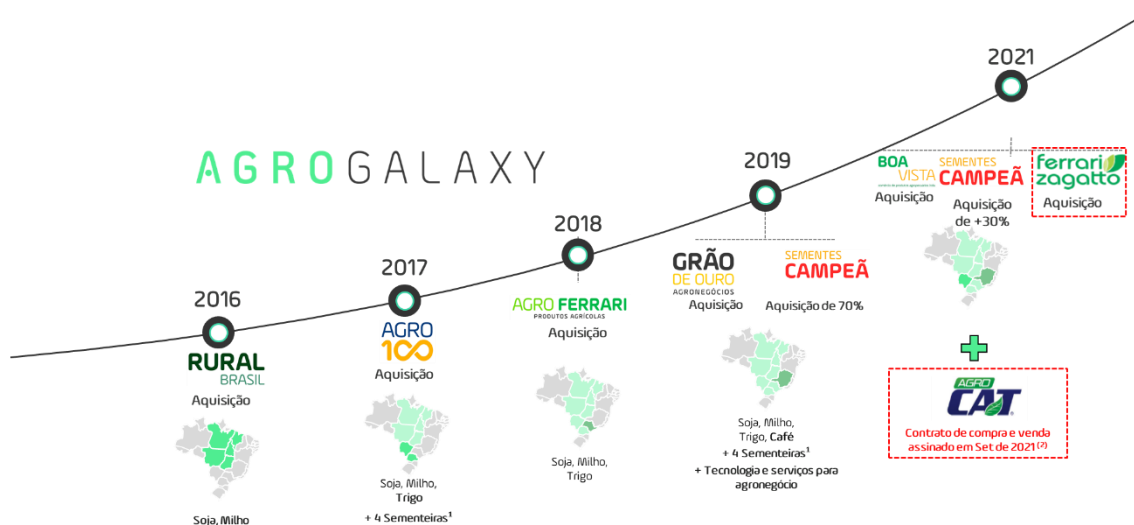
AGROGALAXY

2016
RURAL BRASIL
Aquisição
Soja, Milho

2017
AGRO 100
Aquisição
Soja, Milho, Trigo
+ 4 Sementeiras¹

2018
AGRO FERRARI PRODUTOS AGRÍCOLAS
Aquisição
Soja, Milho, Trigo

2019
GRÃO DE OURO AGRONEGÓCIOS
Aquisição
SEMENTES CAMPEÃ
Aquisição de 70%
Soja, Milho, Trigo, Café
+ 4 Sementeiras¹
+ Tecnologia e serviços para agronegócio

2021
BOA VISTA
Aquisição
SEMENTES CAMPEÃ
Aquisição de +30%
ferrari zagatto
Aquisição

+

AGRO CAT
Contrato de compra e venda assinado em Set de 2021 (2)